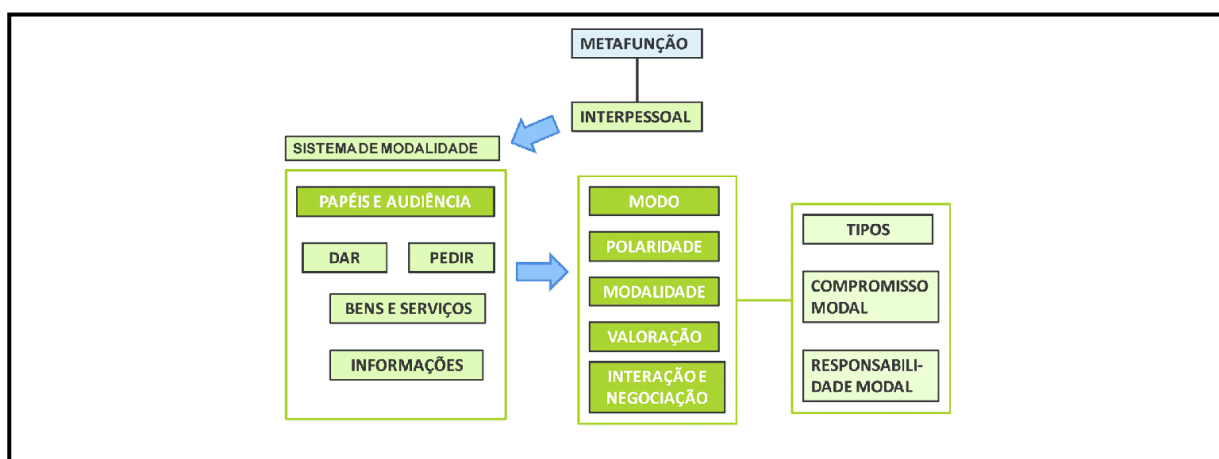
METAFUNÇÃO

INTERPESSOAL

SISTEMA DE MODALIDADE

PAPÉIS E AUDIÊNCIA

DAR

PEDIR

BENS E SERVIÇOS

INFORMAÇÕES

MODO

POLARIDADE

MODALIDADE

VALORAÇÃO

INTERAÇÃO E NEGOCIAÇÃO

TIPOS

COMPROMISSO MODAL

RESPONSABILIDADE MODAL